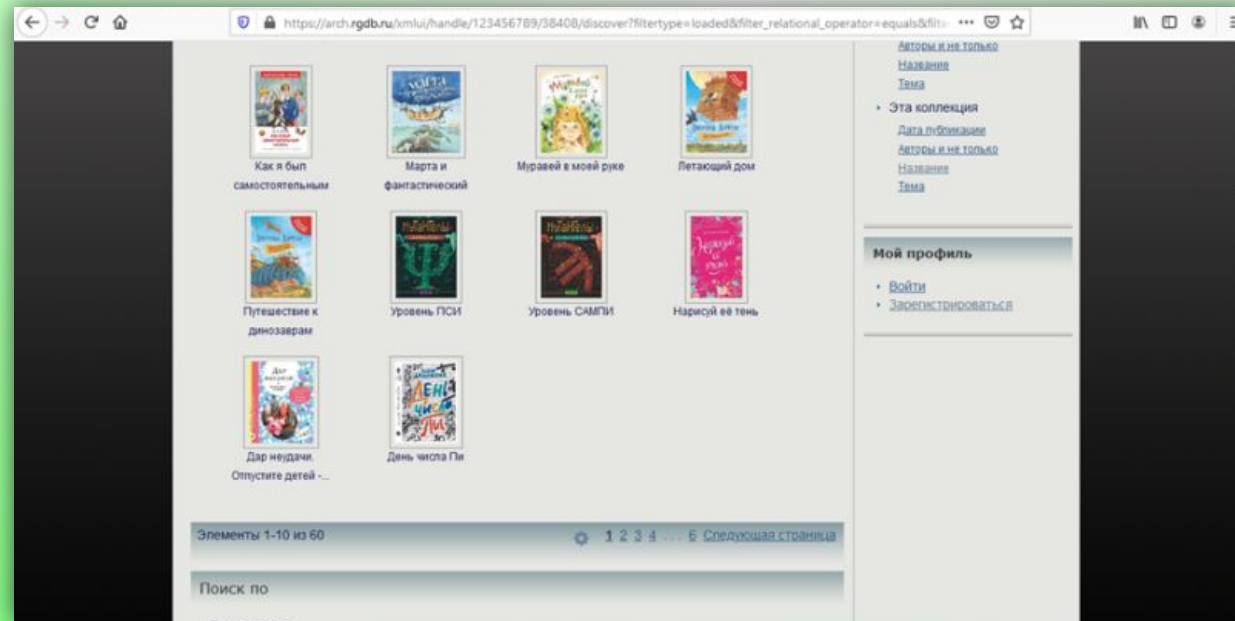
https://arch.rgdb.ru/xmlui/handle/123456789/38408/discover?filtertype=loaded&filter_relational_operator=equals&filte ···

Авторы и не только
Название
Тема
Эта коллекция
Дата публикации
Авторы и не только
Название
Тема

Мой профиль
Войти
Зарегистрироваться

Как я был самостоятельным
Марта и фантастический
Муравей в моей руке
Летающий дом
Путешествие к динозаврам
Уровень ПСИ
Уровень САМПИ
Нарисуй её тень
Дар неудачи. Отпустите детей -...
День числа Пи

Элементы 1-10 из 60
1 2 3 4 . . . 6 Следующая страница

Поиск по